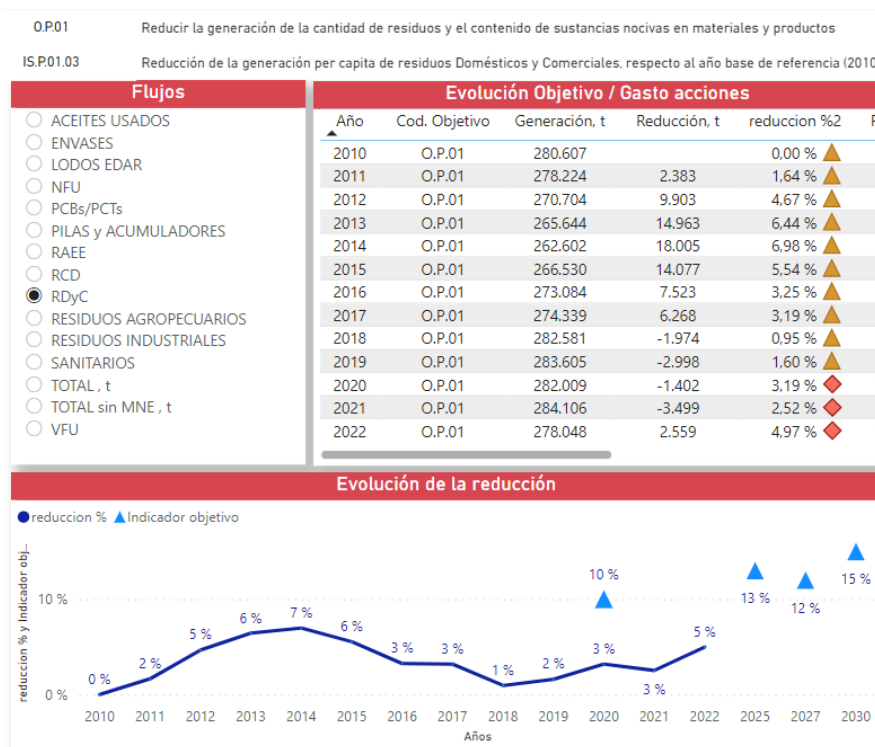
O.P.01 Reducir la generación de la cantidad de residuos y el contenido de sustancias nocivas en materiales y productos

IS.P.01.03 Reducción de la generación per capita de residuos Domésticos y Comerciales, respecto al año base de referencia (2010

Flujos

ACEITES USADOS
ENVASES
LODOS EDAR
NFU
PCBs/PCTs
PILAS y ACUMULADORES
RAEE
RCD
RDyC
RESIDUOS AGROPECUARIOS
RESIDUOS INDUSTRIALES
SANITARIOS
TOTAL , t
TOTAL sin MNE , t
VFU

Evolución Objetivo / Gasto acciones

| Año | Cod. Objetivo | Generación, t | Reducción, t | reduccion %2 |
|---|---|---|---|---|
| 2010 | O.P.01 | 280.607 | | 0,00 % |
| 2011 | O.P.01 | 278.224 | 2.383 | 1,64 % |
| 2012 | O.P.01 | 270.704 | 9.903 | 4,67 % |
| 2013 | O.P.01 | 265.644 | 14.963 | 6,44 % |
| 2014 | O.P.01 | 262.602 | 18.005 | 6,98 % |
| 2015 | O.P.01 | 266.530 | 14.077 | 5,54 % |
| 2016 | O.P.01 | 273.084 | 7.523 | 3,25 % |
| 2017 | O.P.01 | 274.339 | 6.268 | 3,19 % |
| 2018 | O.P.01 | 282.581 | -1.974 | 0,95 % |
| 2019 | O.P.01 | 283.605 | -2.998 | 1,60 % |
| 2020 | O.P.01 | 282.009 | -1.402 | 3,19 % |
| 2021 | O.P.01 | 284.106 | -3.499 | 2,52 % |
| 2022 | O.P.01 | 278.048 | 2.559 | 4,97 % |

Evolución de la reducción

reduccion % Indicador objetivo

reduccion % y Indicador obj...

10 %
0 %

0 % 2 % 5 % 6 % 7 % 6 % 3 % 3 % 1 % 2 % 3 % 3 % 5 % 10 % 13 % 12 % 15 %

2010 2011 2012 2013 2014 2015 2016 2017 2018 2019 2020 2021 2022 2025 2027 2030

Años